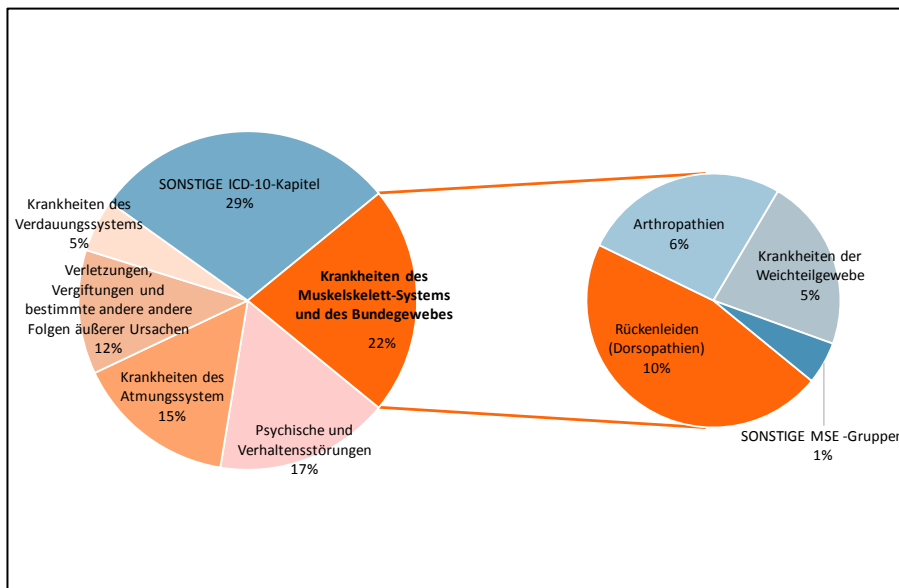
SONSTIGE ICD-10-Kapitel
29%

Krankheiten des Verdauungssystems
5%

Verletzungen, Vergiftungen und bestimmte andere andere Folgen äußerer Ursachen
12%

Krankheiten des Muskelskelett-Systems und des Bundegewebes
22%

Krankheiten des Atmungssystem
15%

Psychische und Verhaltensstörungen
17%

Arthropathien
6%

Krankheiten der Weichteilgewebe
5%

Rückenleiden (Dorsopathien)
10%

SONSTIGE MSE -Gruppen
1%